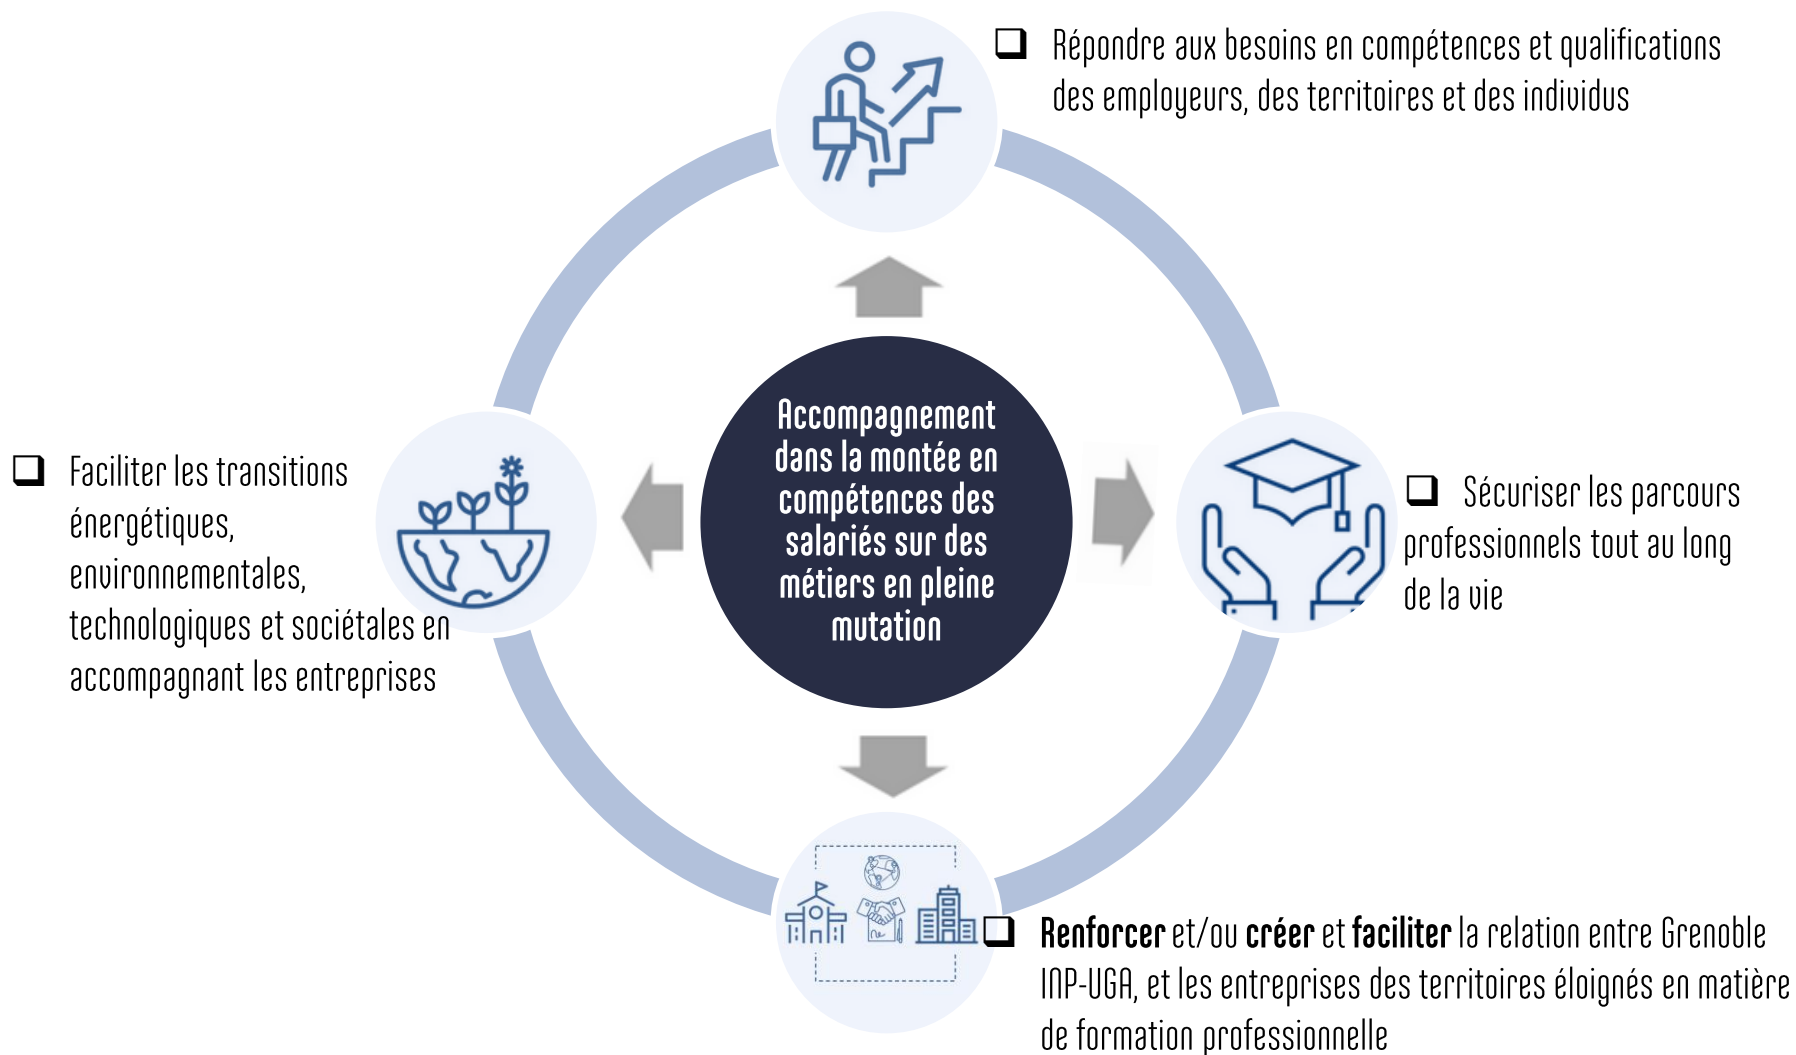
❑ Répondre aux besoins en compétences et qualifications des employeurs, des territoires et des individus

❑ Faciliter les transitions énergétiques, environnementales, technologiques et sociétales en accompagnant les entreprises

Accompagnement dans la montée en compétences des salariés sur des métiers en pleine mutation

❑ Sécuriser les parcours professionnels tout au long de la vie

❑ **Renforcer** et/ou **créer** et **faciliter** la relation entre Grenoble INP-UGA, et les entreprises des territoires éloignés en matière de formation professionnelle